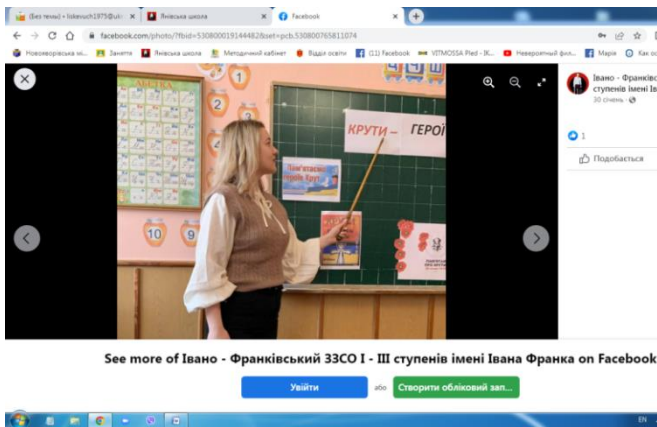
(Без теми) - lokevuch1975@ui: ×
Янівська школа ×
Facebook ×
facebook.com/photo/?fbid=530800019144482&set=pcb.530800765811074
Нововорвівська ш... Заняття Янівська школа Методичний кабінет Відділ освіти (11) Facebook VITMOSSA Pled - [K... Невероятный фил... Марія Как ос

1 2 10 9

КРУТИ – ГЕРОЇ

Пам'ятаємо Героїв Крут

Івано - Франківс ступенів імені Ів
30 січень ·

1

Подобається

See more of Івано - Франківський ЗЗСО І - ІІІ ступенів імені Івана Франка on Facebook

Увійти
або
Створити обліковий зап...

EN